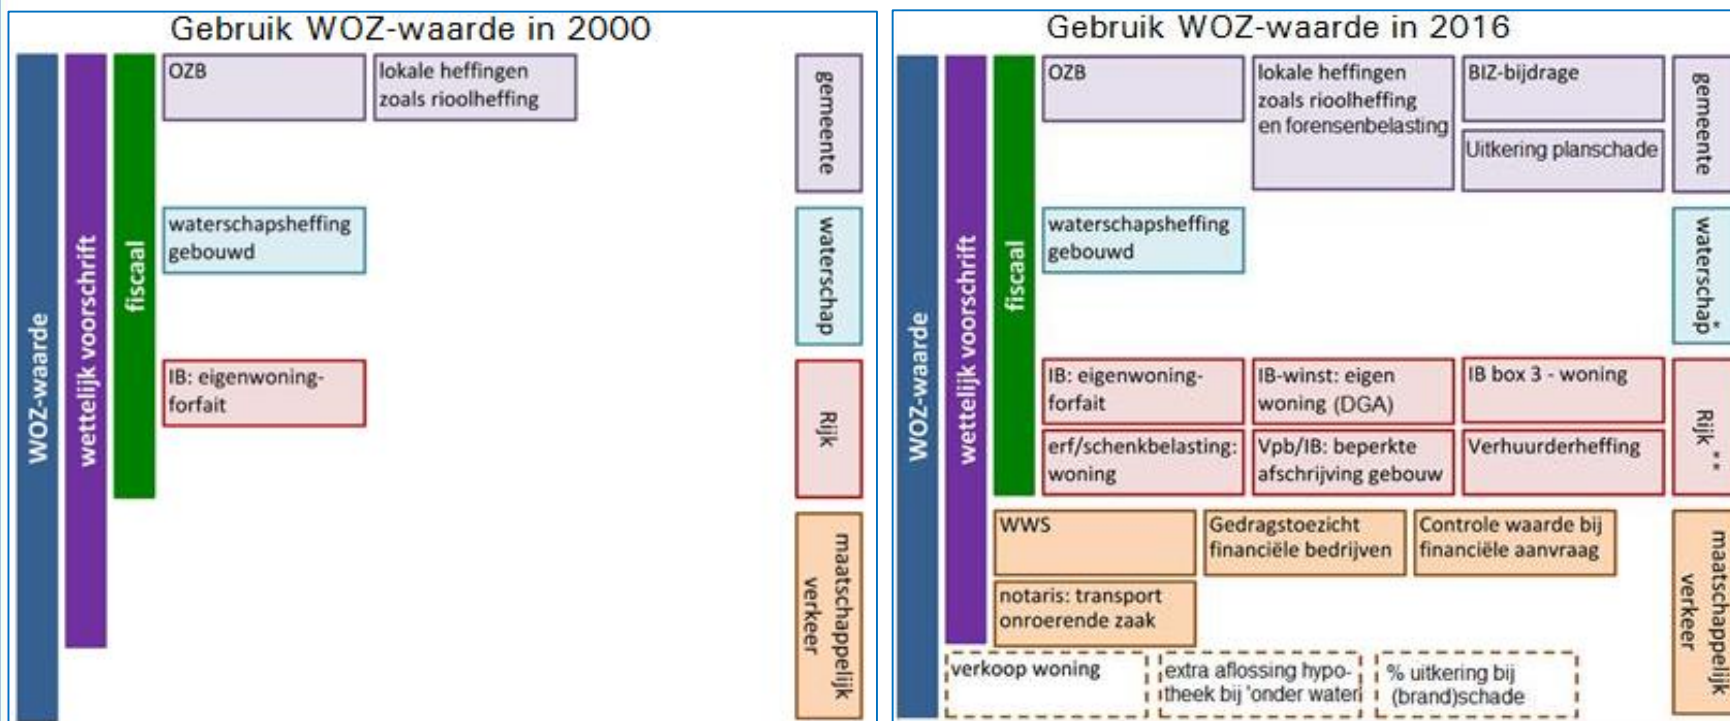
Gebruik WOZ-waarde in 2000

WOZ-waarde

wettelijk voorschrift

fiscaal

OZB

lokale heffingen zoals rioolheffing

gemeente

waterschapsheffing gebouwd

waterschap

IB: eigenwoningforfait

Rijk

maatschappelijk verkeer

Gebruik WOZ-waarde in 2016

WOZ-waarde

wettelijk voorschrift

fiscaal

OZB

lokale heffingen zoals rioolheffing en forensenbelasting

BIZ-bijdrage

Uitkering planschade

gemeente

waterschapsheffing gebouwd

waterschap*

IB: eigenwoningforfait

IB-winst: eigen woning (DGA)

IB box 3 - woning

erf/schenkbelasting: woning

Vpb/IB: beperkte afschrijving gebouw

Verhuurderheffing

Rijk **

WWS

Gedragstoezicht financiële bedrijven

Controle waarde bij financiële aanvraag

notaris: transport onroerende zaak

maatschappelijk verkeer

verkoop woning

extra aflossing hypotheek bij 'onder water'

% uitkering bij (brand)schade